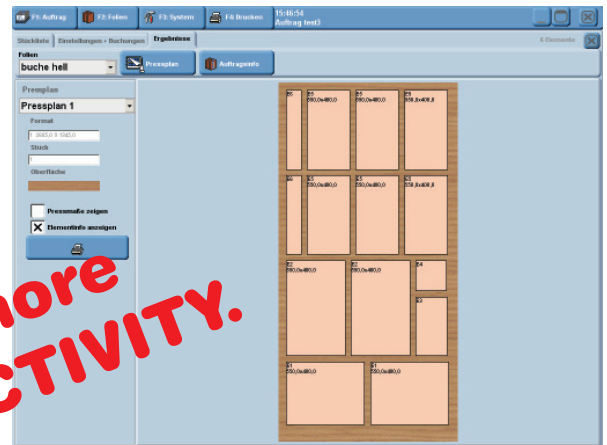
F1: Auftrag
F2: Folien
F3: System
F4: Drucken
15:46:54
Auftrag test3

Stückliste
Einstellungen - Buchungen
Ergebnisse
4 Elemente

Folien
buche hell
Pressplan
Auftragsinfo

Pressplan
Pressplan 1
Format
1 2685,0 X 1045,0
Stück
1
Oberfläche

Pressmaße zeigen
Elementinfo anzeigen

E6
E5
880,0x480,0
E5
880,0x480,0
E5
350,0x400,0
E6
E5
880,0x480,0
E5
880,0x480,0
E5
350,0x400,0
E2
280,0x480,0
E2
280,0x480,0
E4
E3
E1
380,0x480,0
E1
380,0x480,0

more
CTIVITY.